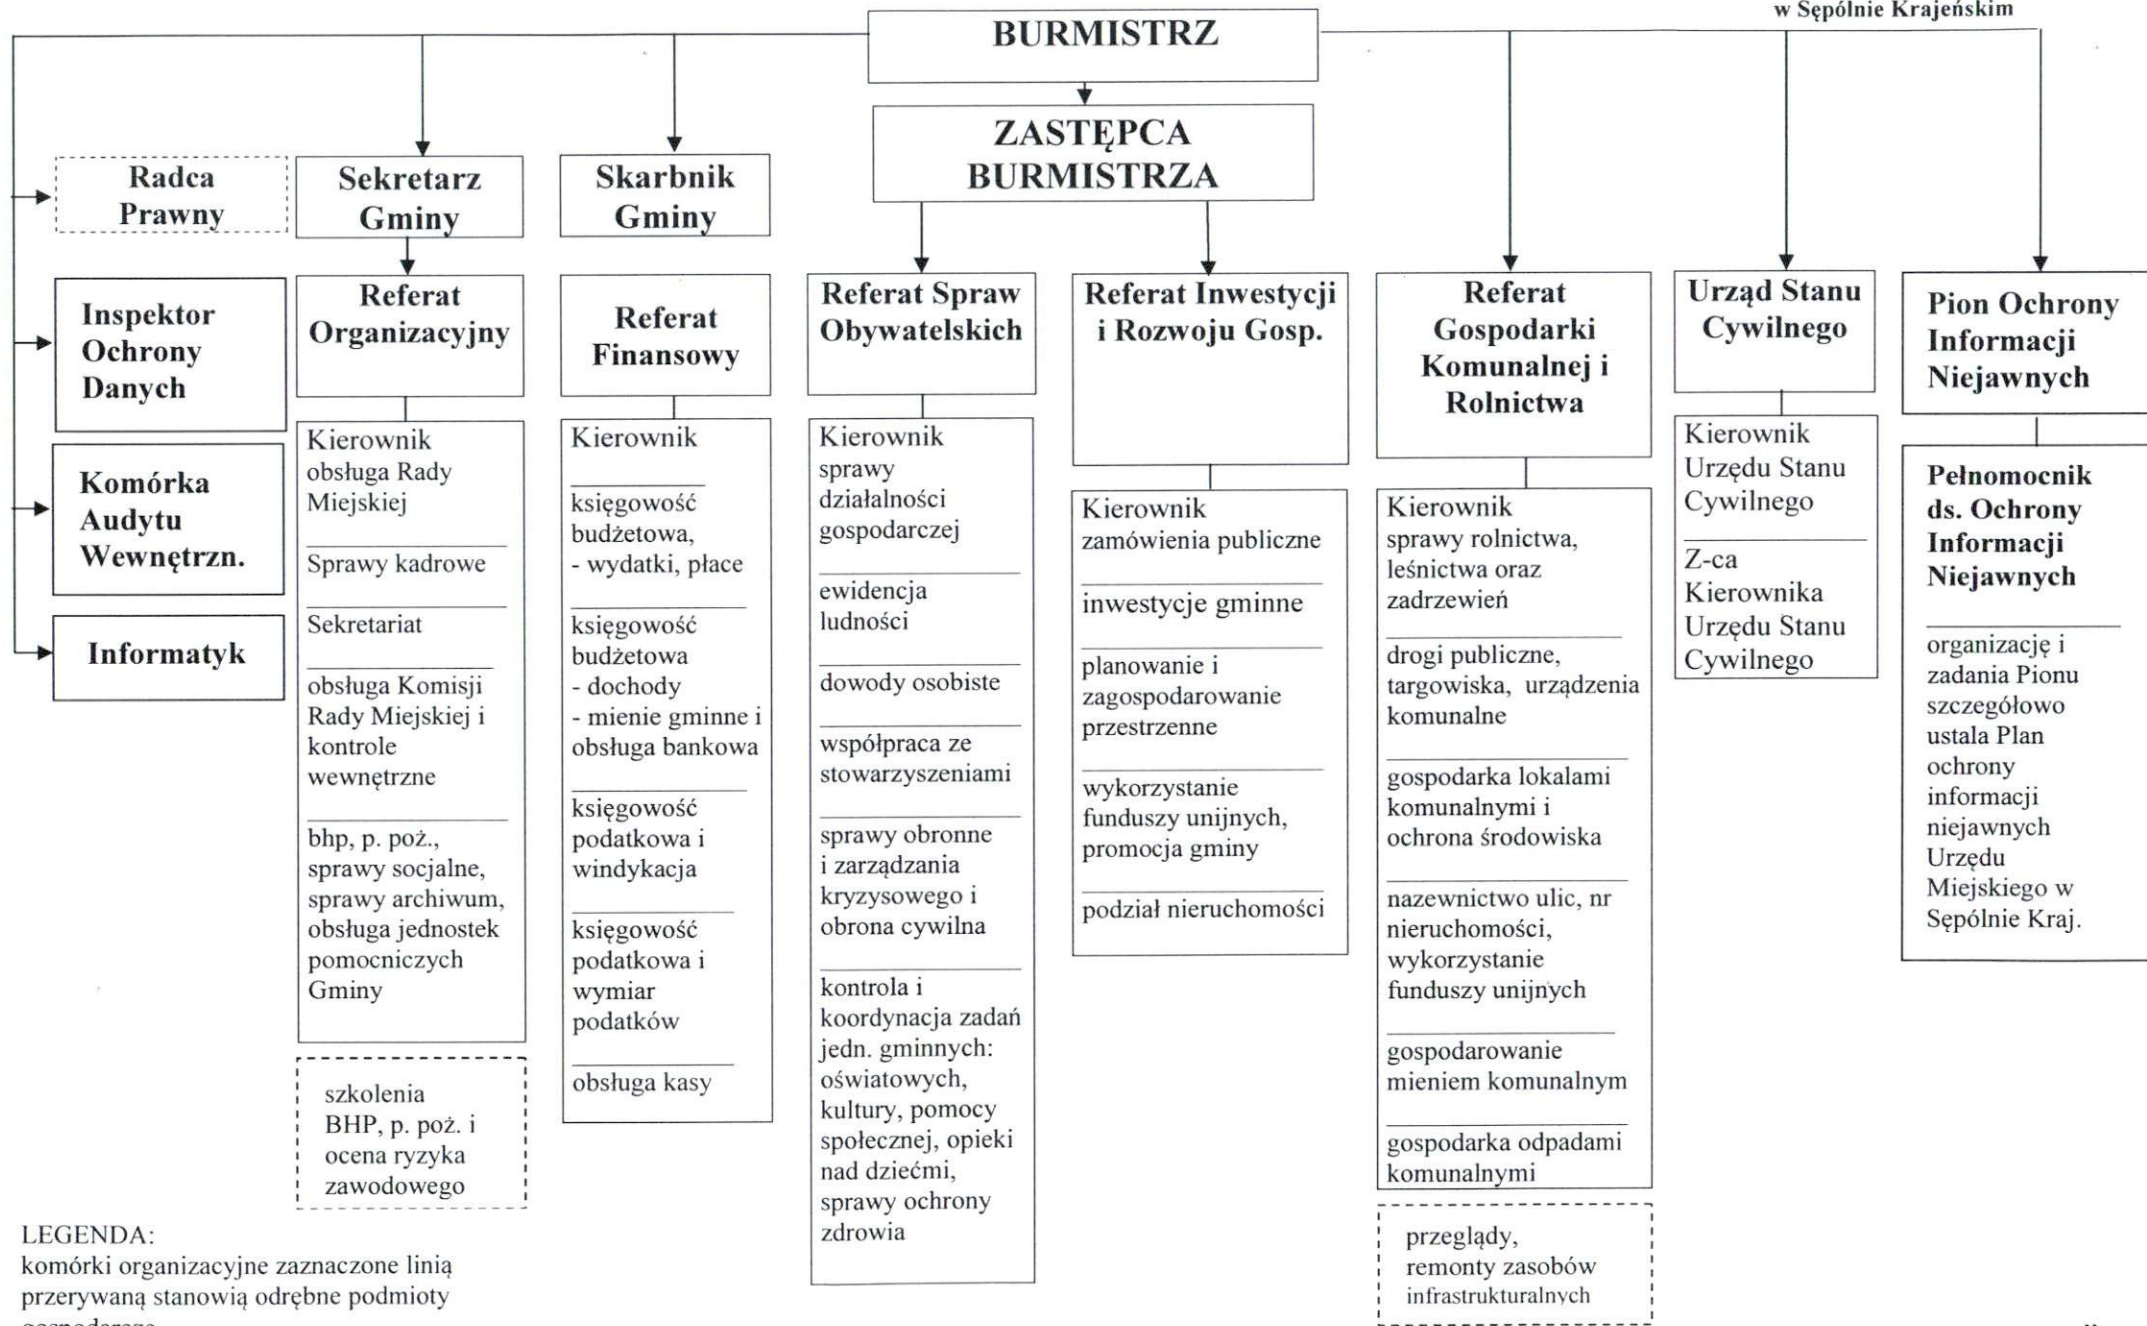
w Sępólnie Krajeńskim

BURMISTRZ

ZASTĘPCA BURMISTRZA

Radca Prawny

Sekretarz Gminy

Skarbnik Gminy

Inspektor Ochrony Danych

Komórka Audytu Wewnętrzn.

Informatyk

Referat Organizacyjny

Kierownik obsługa Rady Miejskiej

Sprawy kadrowe

Sekretariat

obsługa Komisji Rady Miejskiej i kontrole wewnętrzne

bhp, p. poż., sprawy socjalne, sprawy archiwum, obsługa jednostek pomocniczych Gminy

szkolenia BHP, p. poż. i ocena ryzyka zawodowego

Referat Finansowy

Kierownik

księgowość budżetowa, - wydatki, płace

księgowość budżetowa - dochody - mienie gminne i obsługa bankowa

księgowość podatkowa i windykacja

księgowość podatkowa i wymiar podatków

obsługa kasy

Referat Spraw Obywatelskich

Kierownik sprawy działalności gospodarczej

ewidencja ludności

dowody osobiste

współpraca ze stowarzyszeniami

sprawy obronne i zarządzania kryzysowego i obrona cywilna

kontrola i koordynacja zadań jedn. gminnych: oświatowych, kultury, pomocy społecznej, opieki nad dziećmi, sprawy ochrony zdrowia

Referat Inwestycji i Rozwoju Gosp.

Kierownik zamówienia publiczne

inwestycje gminne

planowanie i zagospodarowanie przestrzenne

wykorzystanie funduszy unijnych, promocja gminy

podział nieruchomości

Referat Gospodarki Komunalnej i Rolnictwa

Kierownik sprawy rolnictwa, leśnictwa oraz zadrzewień

drogi publiczne, targowiska, urządzenia komunalne

gospodarka lokalami komunalnymi i ochrona środowiska

nazewnictwo ulic, nr nieruchomości, wykorzystanie funduszy unijnych

gospodarowanie mieniem komunalnym

gospodarka odpadami komunalnymi

przeglądy, remonty zasobów infrastrukturalnych

Urząd Stanu Cywilnego

Kierownik Urzędu Stanu Cywilnego

Z-ca Kierownika Urzędu Stanu Cywilnego

Pion Ochrony Informacji Niejawnych

Pełnomocnik ds. Ochrony Informacji Niejawnych

organizację i zadania Pionu szczegółowo ustala Plan ochrony informacji niejawnych Urzędu Miejskiego w Sępólnie Kraj.

LEGENDA:
komórki organizacyjne zaznaczone linią przerywaną stanowią odrębne podmioty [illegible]